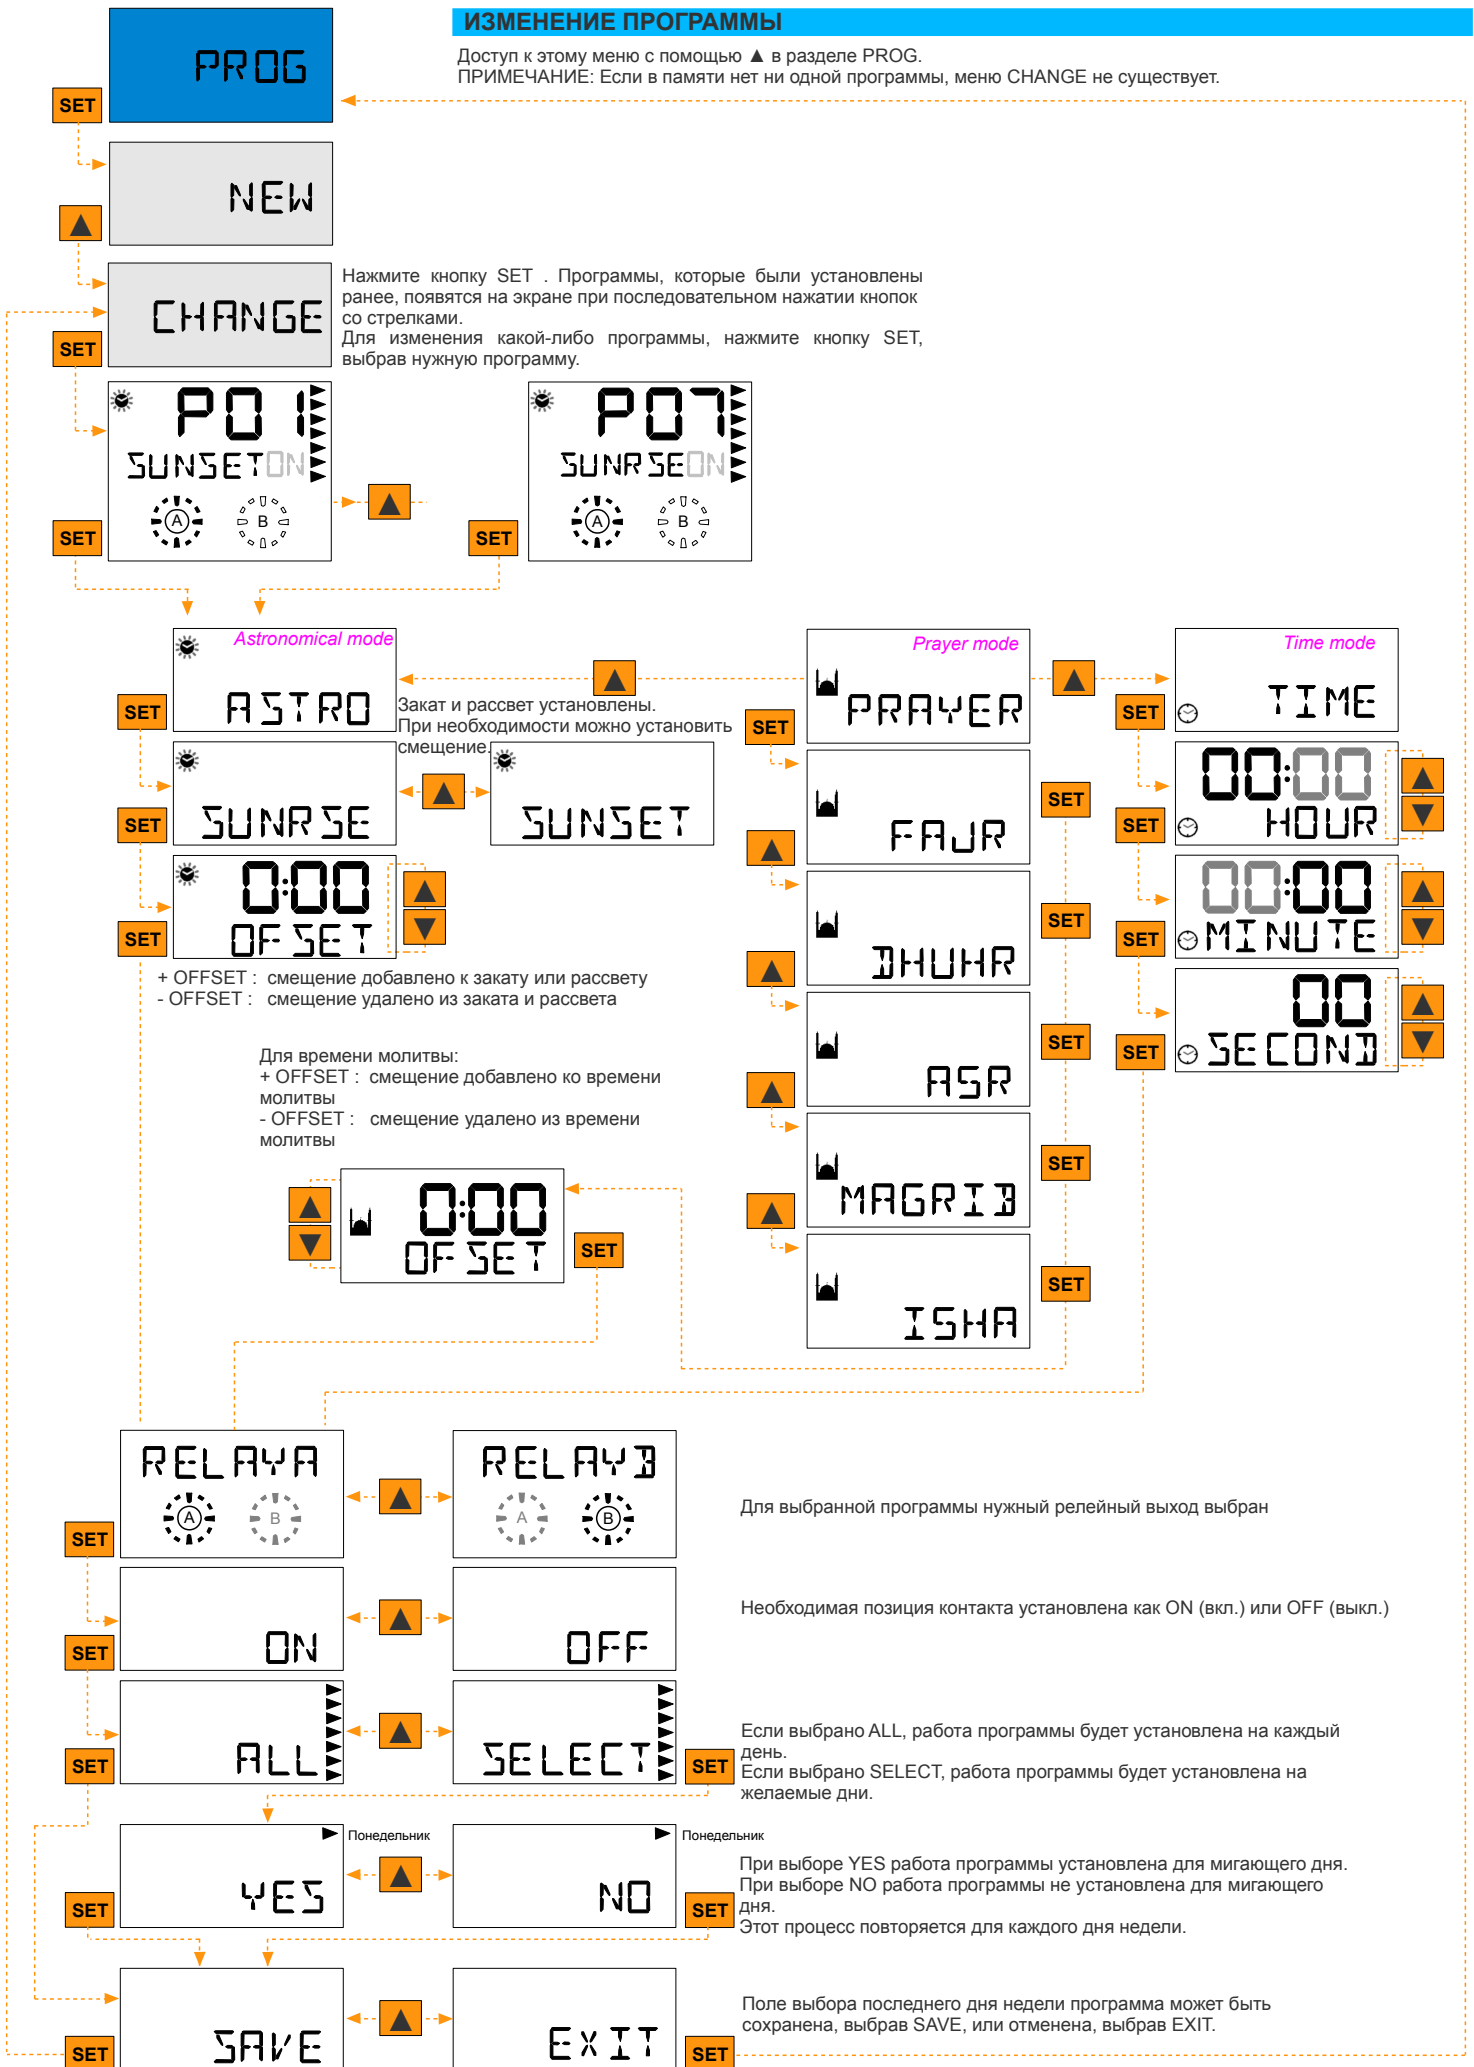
ИЗМЕНЕНИЕ ПРОГРАММЫ

Доступ к этому меню с помощью ▲ в разделе PROG.
ПРИМЕЧАНИЕ: Если в памяти нет ни одной программы, меню CHANGE не существует.

PROG
SET
NEW
CHANGE
SET

Нажмите кнопку SET . Программы, которые были установлены ранее, появятся на экране при последовательном нажатии кнопок со стрелками.
Для изменения какой-либо программы, нажмите кнопку SET, выбрав нужную программу.

P01
SUNSETON
A B
SET

P07
SUNRSEON
A B
SET

Astronomical mode
ASTRO
SET
Закат и рассвет установлены.
При необходимости можно установить смещение.
SUNRSE
SET
SUNSET
0:00
OFSET
SET
+ OFFSET : смещение добавлено к закату или рассвету
- OFFSET : смещение удалено из заката и рассвета

Prayer mode
PRAYER
SET
FAJR
SET
DHUHR
SET
ASR
SET
MAGRIB
SET
ISHA
SET

Time mode
TIME
SET
00:00
HOUR
SET
00:00
MINUTE
SET
00
SECOND
SET

Для времени молитвы:
+ OFFSET : смещение добавлено ко времени молитвы
- OFFSET : смещение удалено из времени молитвы

0:00
OFSET
SET

RELAYA
A B
SET
RELAYB
A B
Для выбранной программы нужный релейный выход выбран

ON
SET
OFF
Необходимая позиция контакта установлена как ON (вкл.) или OFF (выкл.)

ALL
SET
SELECT
SET
Если выбрано ALL, работа программы будет установлена на каждый день.
Если выбрано SELECT, работа программы будет установлена на желаемые дни.

Понедельник
YES
SET
Понедельник
NO
SET
При выборе YES работа программы установлена для мигающего дня.
При выборе NO работа программы не установлена для мигающего дня.
Этот процесс повторяется для каждого дня недели.

SAVE
SET
EXIT
SET
Поле выбора последнего дня недели программа может быть сохранена, выбрав SAVE, или отменена, выбрав EXIT.